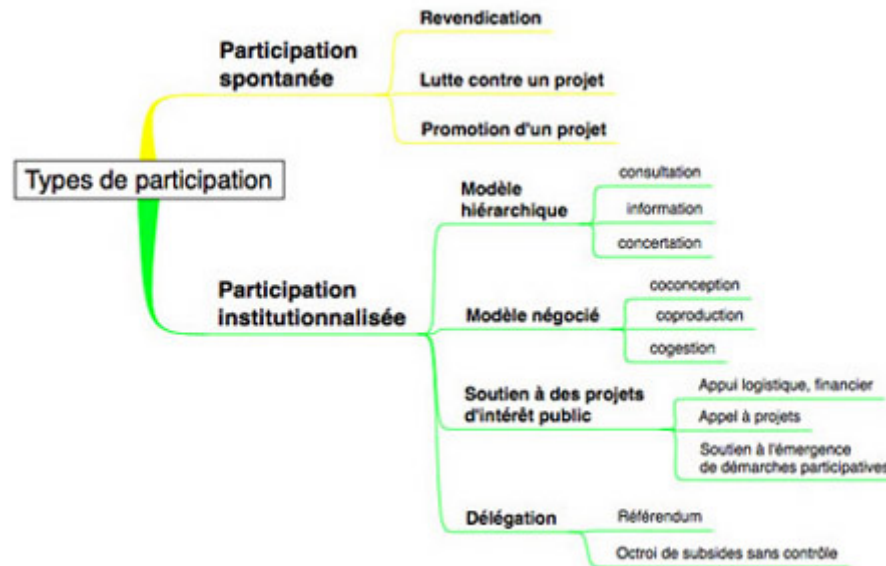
Types de participation

Participation spontanée

Revendication

Lutte contre un projet

Promotion d'un projet

Participation institutionnalisée

Modèle hiérarchique

consultation

information

concertation

Modèle négocié

coconception

coproduction

cogestion

Soutien à des projets d'intérêt public

Appui logistique, financier

Appel à projets

Soutien à l'émergence de démarches participatives

Délégation

Référendum

Octroi de subsides sans contrôle